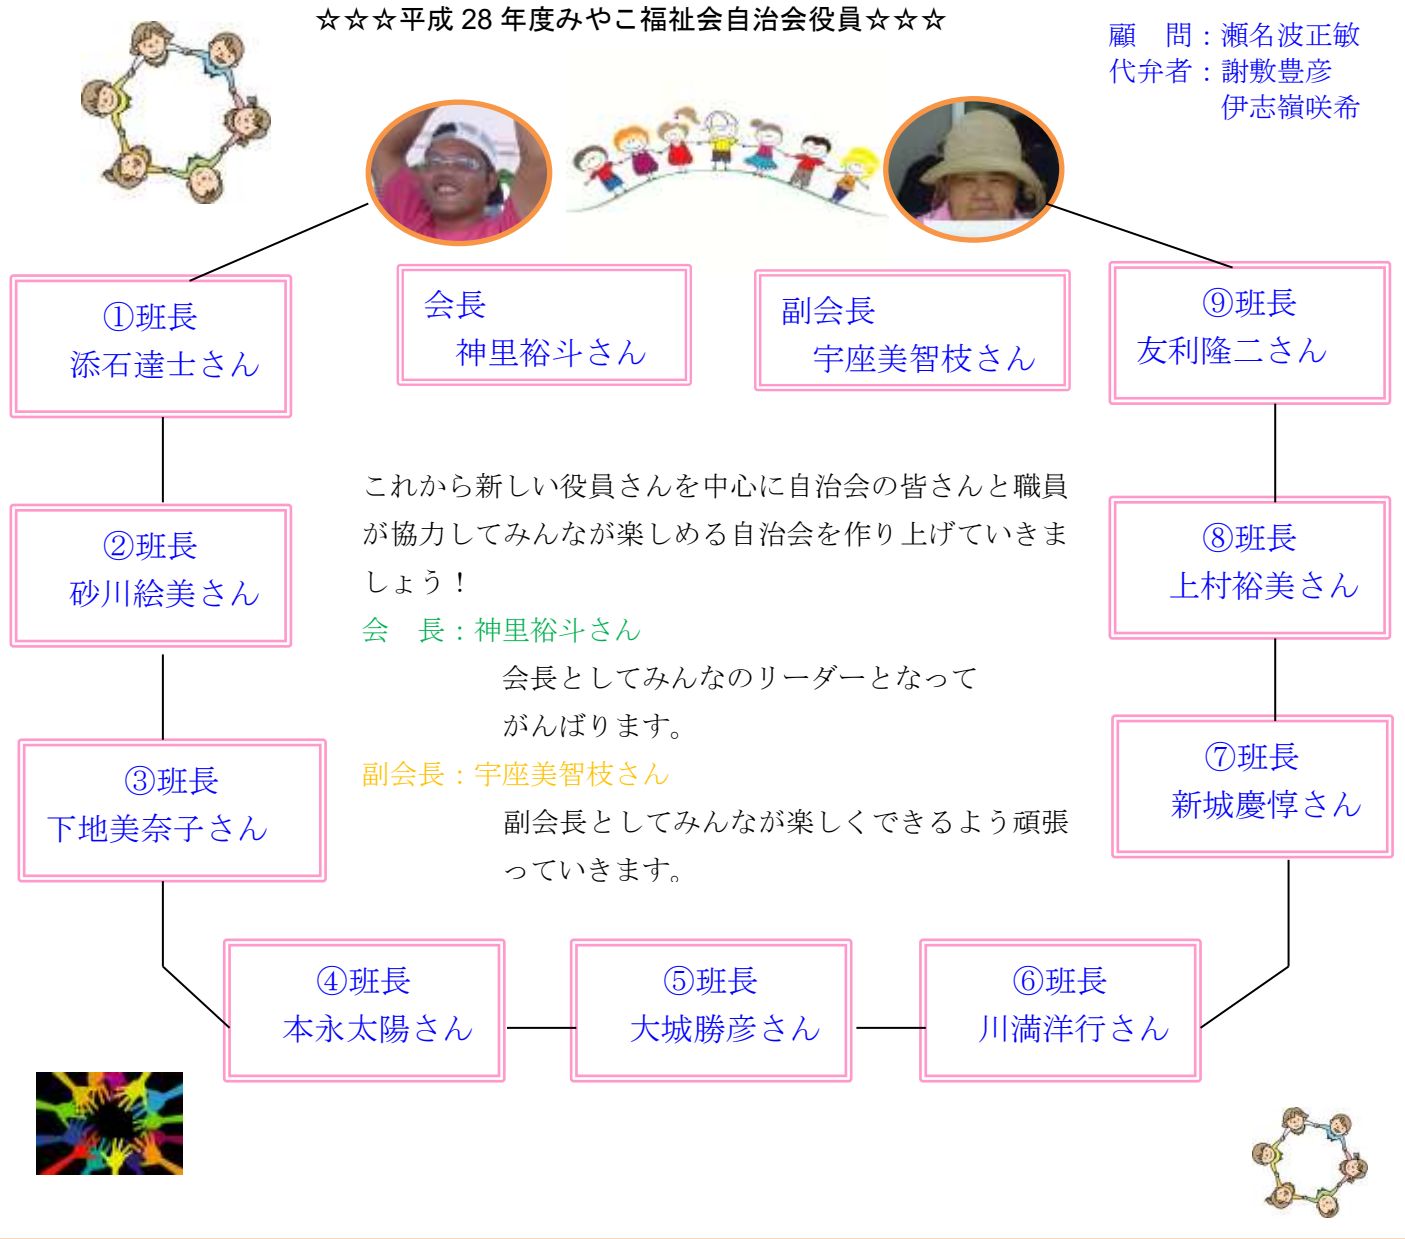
☆☆☆平成 28 年度みやこ福祉会自治会役員☆☆☆

顧　問：瀬名波正敏
代弁者：謝敷豊彦
　　　　伊志嶺咲希

①班長
添石達士さん

会長
神里裕斗さん

副会長
宇座美智枝さん

⑨班長
友利隆二さん

これから新しい役員さんを中心に自治会の皆さんと職員が協力してみんなが楽しめる自治会を作り上げていきましょう！

会　長：神里裕斗さん
会長としてみんなのリーダーとなってがんばります。

副会長：宇座美智枝さん
副会長としてみんなが楽しくできるよう頑張っていきます。

②班長
砂川絵美さん

⑧班長
上村裕美さん

③班長
下地美奈子さん

⑦班長
新城慶惇さん

④班長
本永太陽さん

⑤班長
大城勝彦さん

⑥班長
川満洋行さん